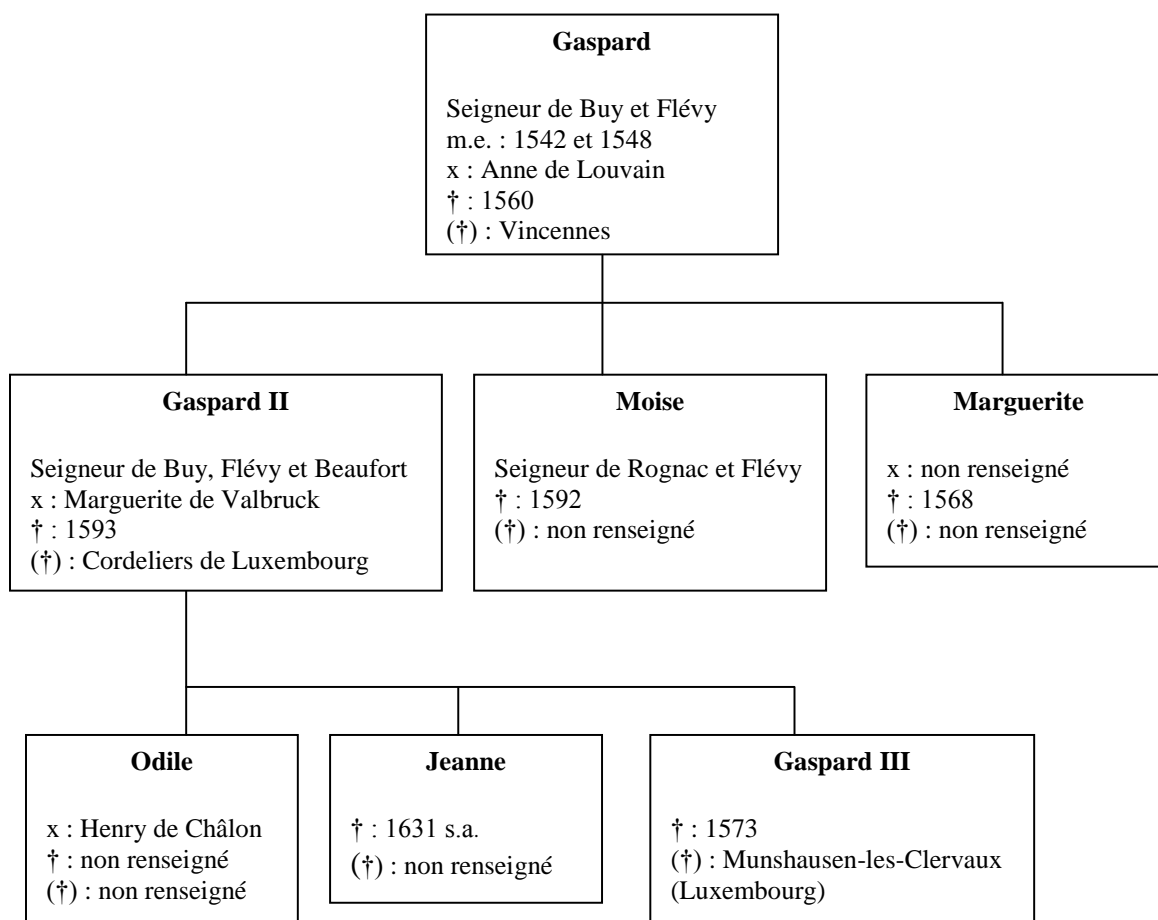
Gaspard

Seigneur de Buy et Flévy
m.e. : 1542 et 1548
x : Anne de Louvain
† : 1560
(†) : Vincennes

Gaspard II

Seigneur de Buy, Flévy et Beaufort
x : Marguerite de Valbruck
† : 1593
(†) : Cordeliers de Luxembourg

Moise

Seigneur de Rognac et Flévy
† : 1592
(†) : non renseigné

Marguerite

x : non renseigné
† : 1568
(†) : non renseigné

Odile

x : Henry de Châlon
† : non renseigné
(†) : non renseigné

Jeanne

† : 1631 s.a.
(†) : non renseigné

Gaspard III

† : 1573
(†) : Munshausen-les-Clervaux (Luxembourg)